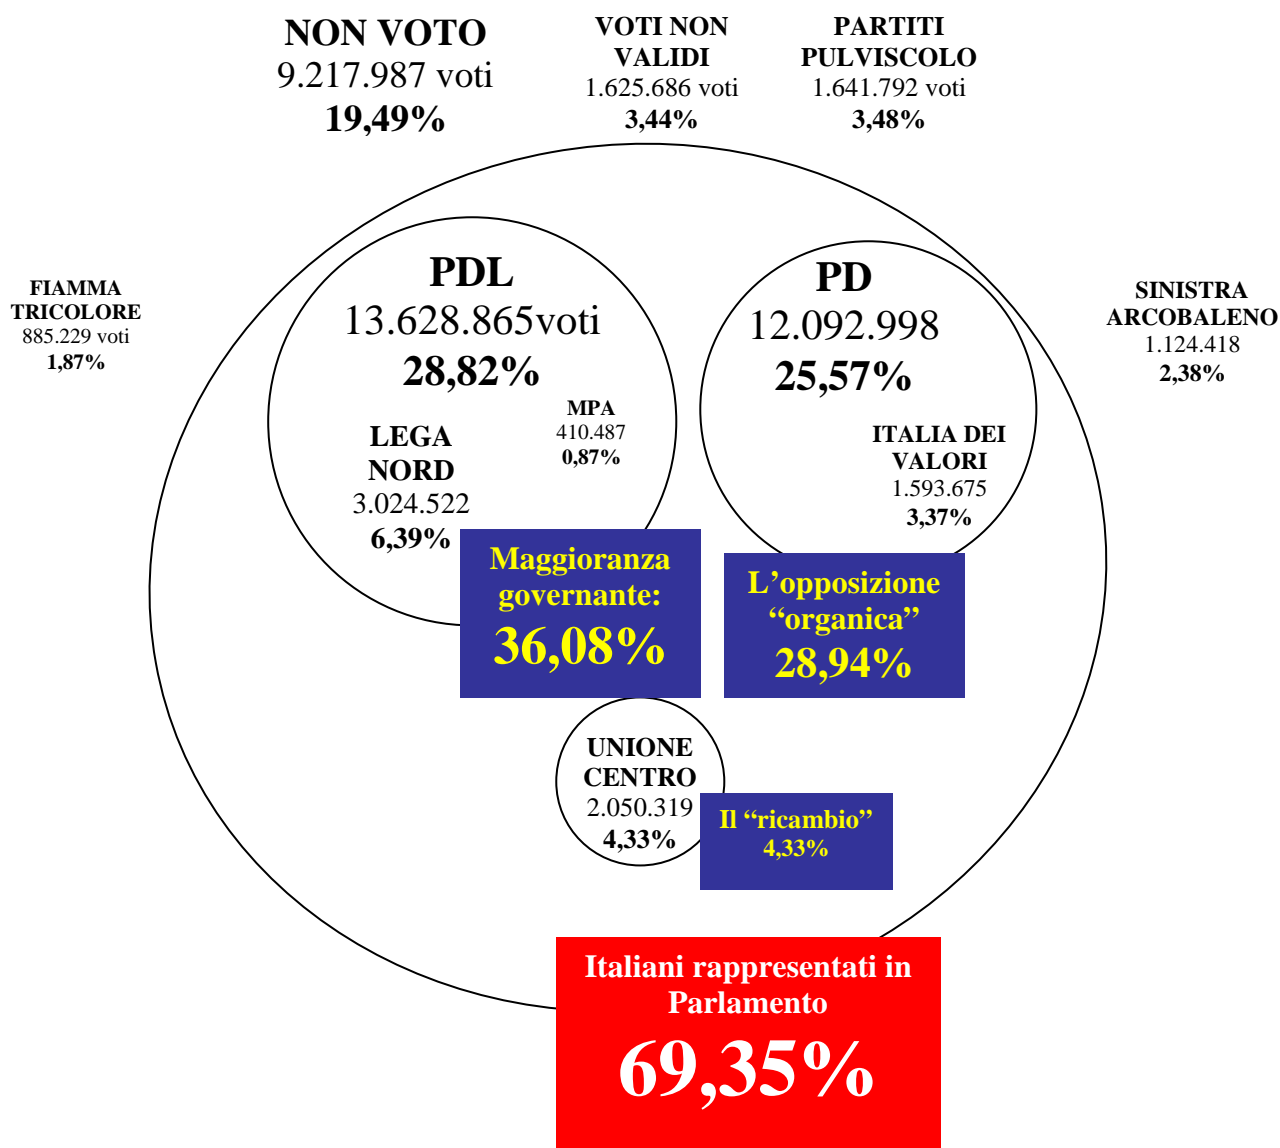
NON VOTO
9.217.987 voti
19,49%

VOTI NON VALIDI
1.625.686 voti
3,44%

PARTITI PULVISCOLO
1.641.792 voti
3,48%

FIAMMA TRICOLORE
885.229 voti
1,87%

PDL
13.628.865voti
28,82%

LEGA NORD
3.024.522
6,39%

MPA
410.487
0,87%

PD
12.092.998
25,57%

ITALIA DEI VALORI
1.593.675
3,37%

SINISTRA ARCOBALENO
1.124.418
2,38%

Maggioranza governante:
36,08%

L'opposizione "organica"
28,94%

UNIONE CENTRO
2.050.319
4,33%

Il "ricambio"
4,33%

Italiani rappresentati in Parlamento
69,35%